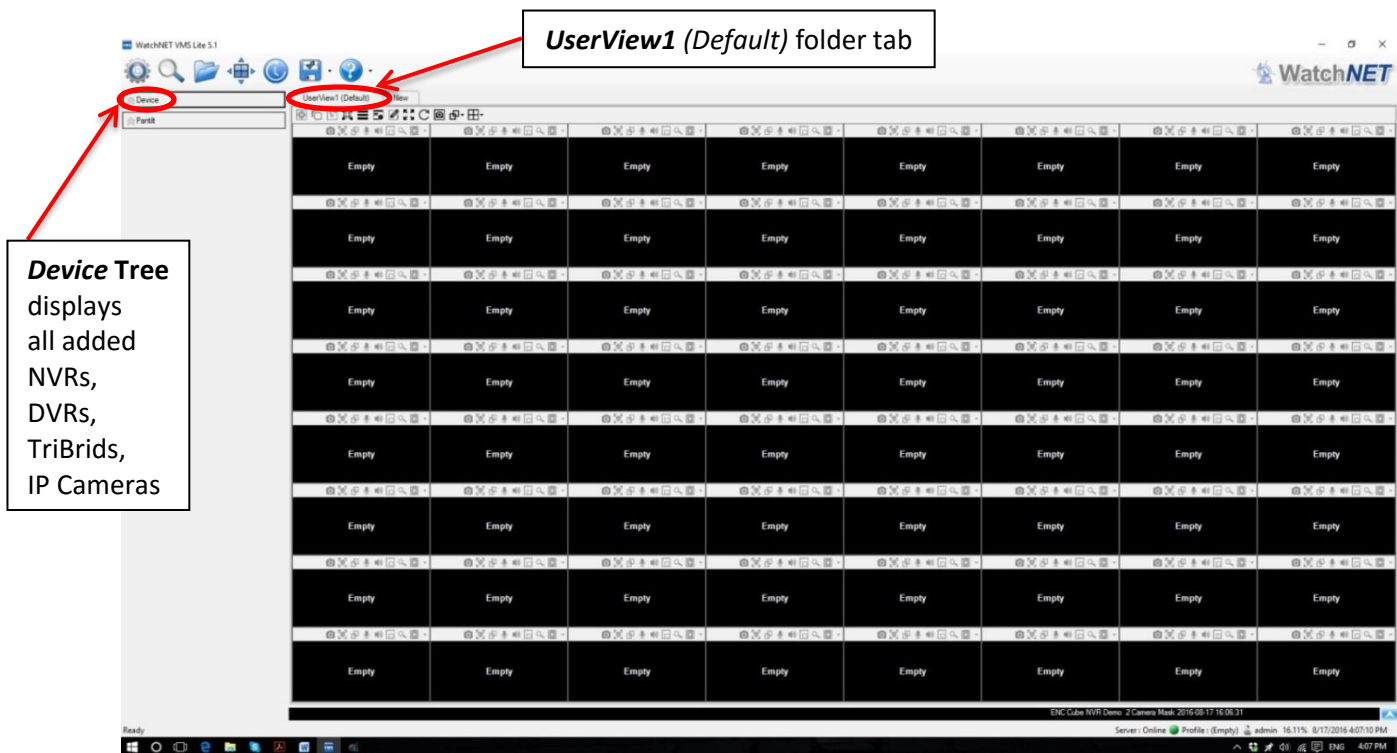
WatchNET VMS Lite 5.1

*UserView1* *(Default)* folder tab

WatchNET

Device

Partit

UserView1 (Default)

New

| Empty | Empty | Empty | Empty | Empty | Empty | Empty | Empty |
|---|---|---|---|---|---|---|---|
| Empty | Empty | Empty | Empty | Empty | Empty | Empty | Empty |
| Empty | Empty | Empty | Empty | Empty | Empty | Empty | Empty |
| Empty | Empty | Empty | Empty | Empty | Empty | Empty | Empty |
| Empty | Empty | Empty | Empty | Empty | Empty | Empty | Empty |
| Empty | Empty | Empty | Empty | Empty | Empty | Empty | Empty |
| Empty | Empty | Empty | Empty | Empty | Empty | Empty | Empty |
| Empty | Empty | Empty | Empty | Empty | Empty | Empty | Empty |

*Device* **Tree** displays all added NVRs, DVRs, TriBrids, IP Cameras

ENC Cube NVR Demo 2 Camera Mask 2016-08-17 16:06:31

Ready

Server : Online Profile : (Empty) admin 16.11% 8/17/2016 4:07:10 PM

ENG 4:07 PM